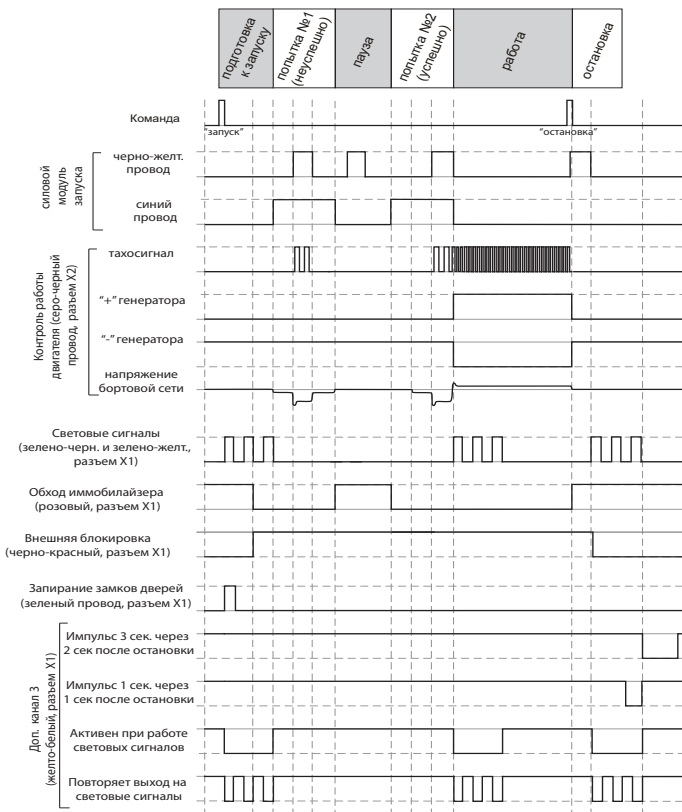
подготовка к запуску

попытка №1 (неуспешно)

пауза

попытка №2 (успешно)

работа

остановка

Команда

"запуск"

"остановка"

силовой модуль запуска

черно-желт. провод

синий провод

Контроль работы двигателя (серо-черный провод, разъем X2)

тахосигнал

"+" генератора

"-" генератора

напряжение бортовой сети

Световые сигналы (зелено-черн. и зелено-желт., разъем X1)

Обход иммобилайзера (розовый, разъем X1)

Внешняя блокировка (черно-красный, разъем X1)

Запирание замков дверей (зеленый провод, разъем X1)

Доп. канал 3 (желто-белый, разъем X1)

Импульс 3 сек. через 2 сек после остановки

Импульс 1 сек. через 1 сек после остановки

Активен при работе световых сигналов

Повторяет выход на световые сигналы